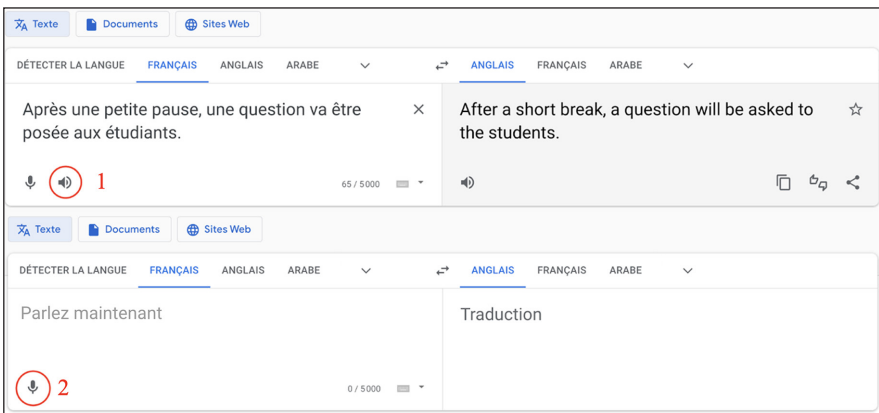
Texte Documents Sites Web

DÉTECTER LA LANGUE FRANÇAIS ANGLAIS ARABE

ANGLAIS FRANÇAIS ARABE

Après une petite pause, une question va être posée aux étudiants.

After a short break, a question will be asked to the students.

1

65 / 5000

Texte Documents Sites Web

DÉTECTER LA LANGUE FRANÇAIS ANGLAIS ARABE

ANGLAIS FRANÇAIS ARABE

Parlez maintenant

Traduction

2

0 / 5000